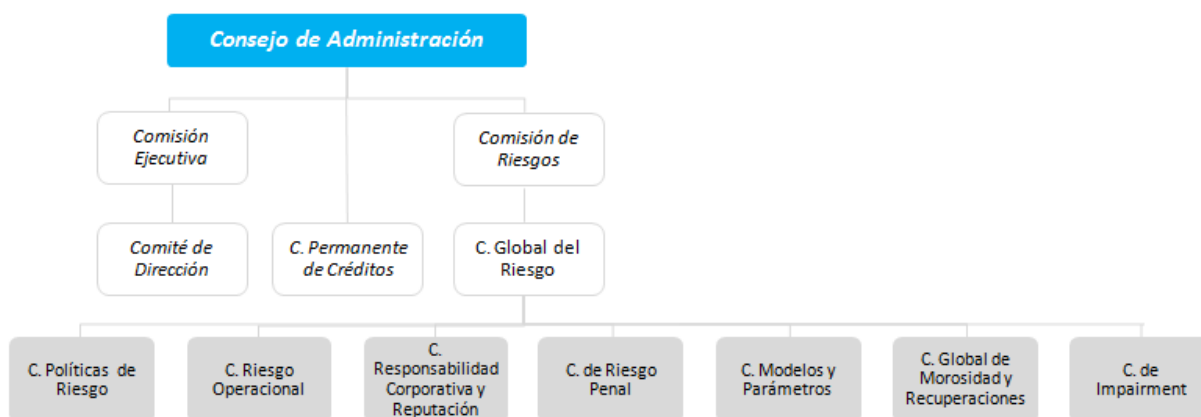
Consejo de Administración

Comisión Ejecutiva

Comisión de Riesgos

Comité de Dirección

C. Permanente de Créditos

C. Global del Riesgo

C. Políticas de Riesgo

C. Riesgo Operacional

C. Responsabilidad Corporativa y Reputación

C. de Riesgo Penal

C. Modelos y Parámetros

C. Global de Morosidad y Recuperaciones

C. de Impairment